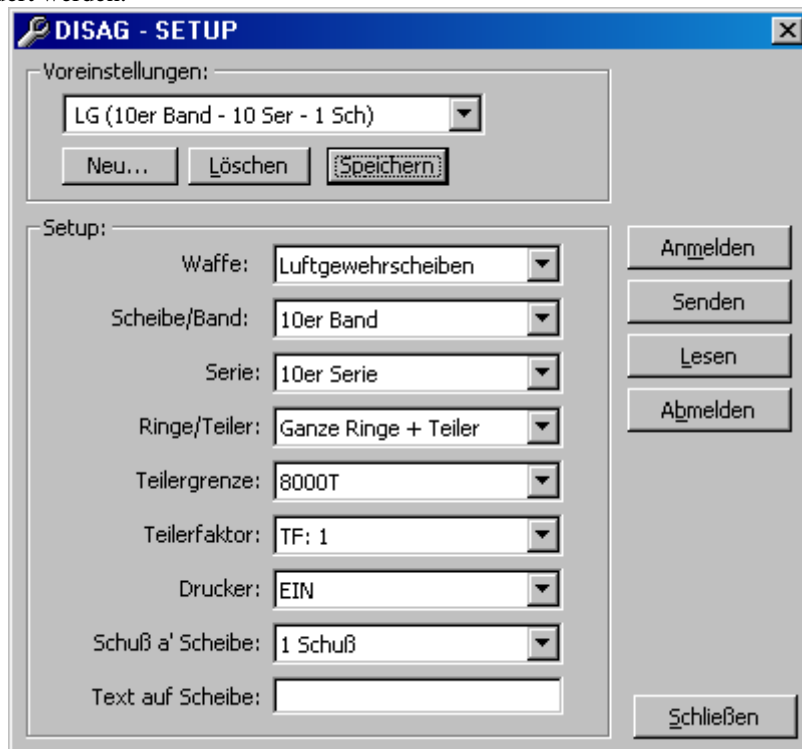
DISAG - SETUP

Voreinstellungen:
LG (10er Band - 10 Ser - 1 Sch)
Neu...
Löschen
Speichern

Setup:
Waffe: Luftgewehrscheiben
Scheibe/Band: 10er Band
Serie: 10er Serie
Ringe/Teiler: Ganze Ringe + Teiler
Teilergrenze: 8000T
Teilerfaktor: TF: 1
Drucker: EIN
Schuß a' Scheibe: 1 Schuß
Text auf Scheibe:

Anmelden
Senden
Lesen
Abmelden
Schließen